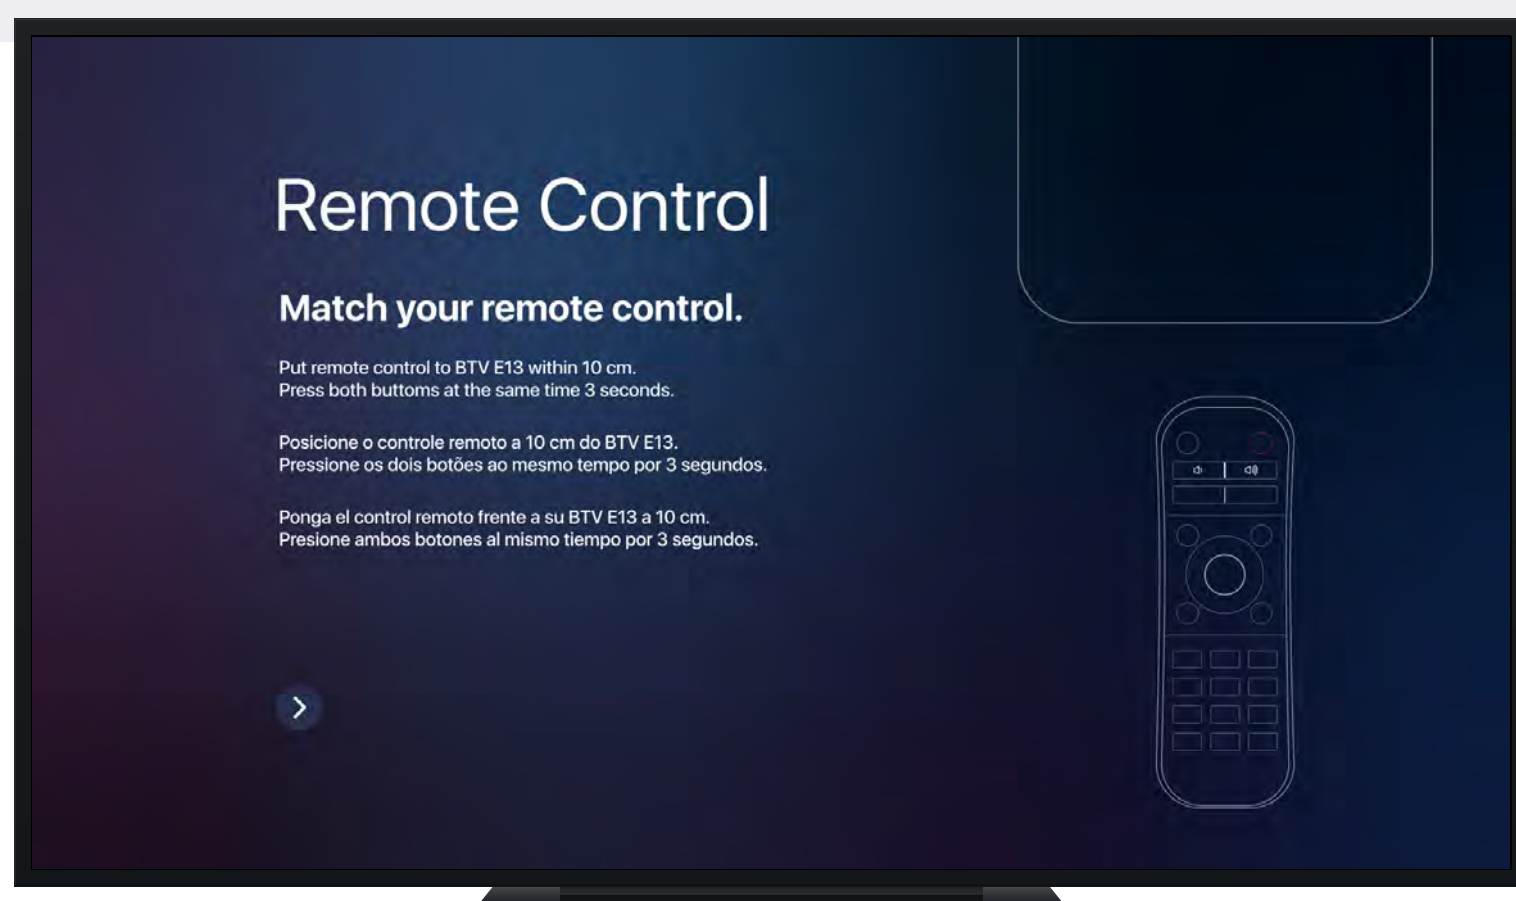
Remote Control

Match your remote control.

Put remote control to BTV E13 within 10 cm.
Press both buttoms at the same time 3 seconds.

Posicione o controle remoto a 10 cm do BTV E13.
Pressione os dois botões ao mesmo tempo por 3 segundos.

Ponga el control remoto frente a su BTV E13 a 10 cm.
Presione ambos botones al mismo tiempo por 3 segundos.